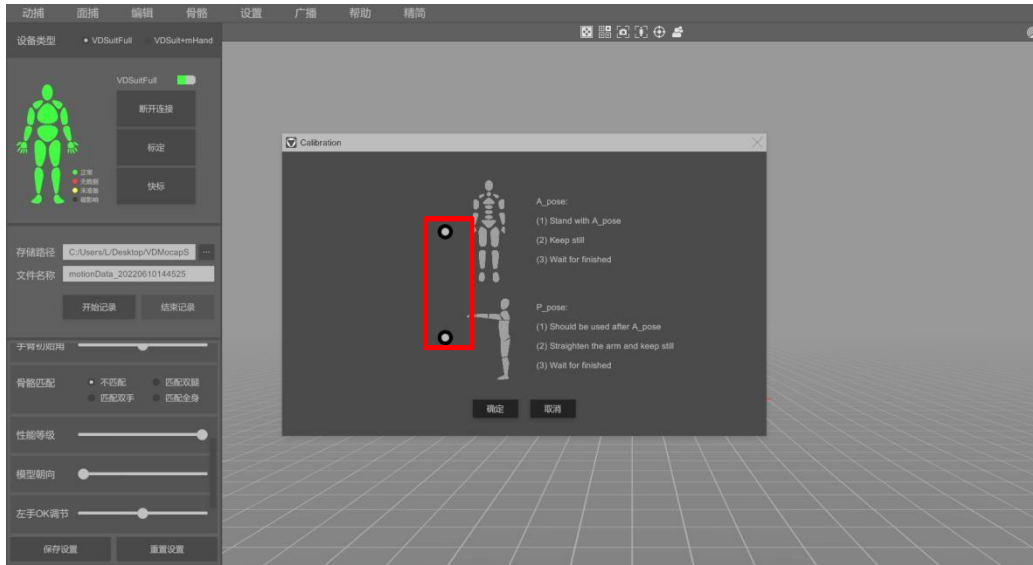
动捕 面捕 编辑 骨骼 设置 广播 帮助 精简

设备类型 VDSuitFull VDSuit+mHand

VDSuitFull

断开连接

标定

快标

正常
无数据
未准备
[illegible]

存储路径 C:/Users/L/Desktop/VDMocapS ...

文件名称 motionData_20220610144525

开始记录 结束记录

手臂初始角

骨骼匹配 不匹配 匹配双腿 匹配双手 匹配全身

性能等级

模型朝向

左手OK调节

保存设置 重置设置

Calibration

A_pose:
(1) Stand with A_pose
(2) Keep still
(3) Wait for finished

P_pose:
(1) Should be used after A_pose
(2) Straighten the arm and keep still
(3) Wait for finished

确定 取消